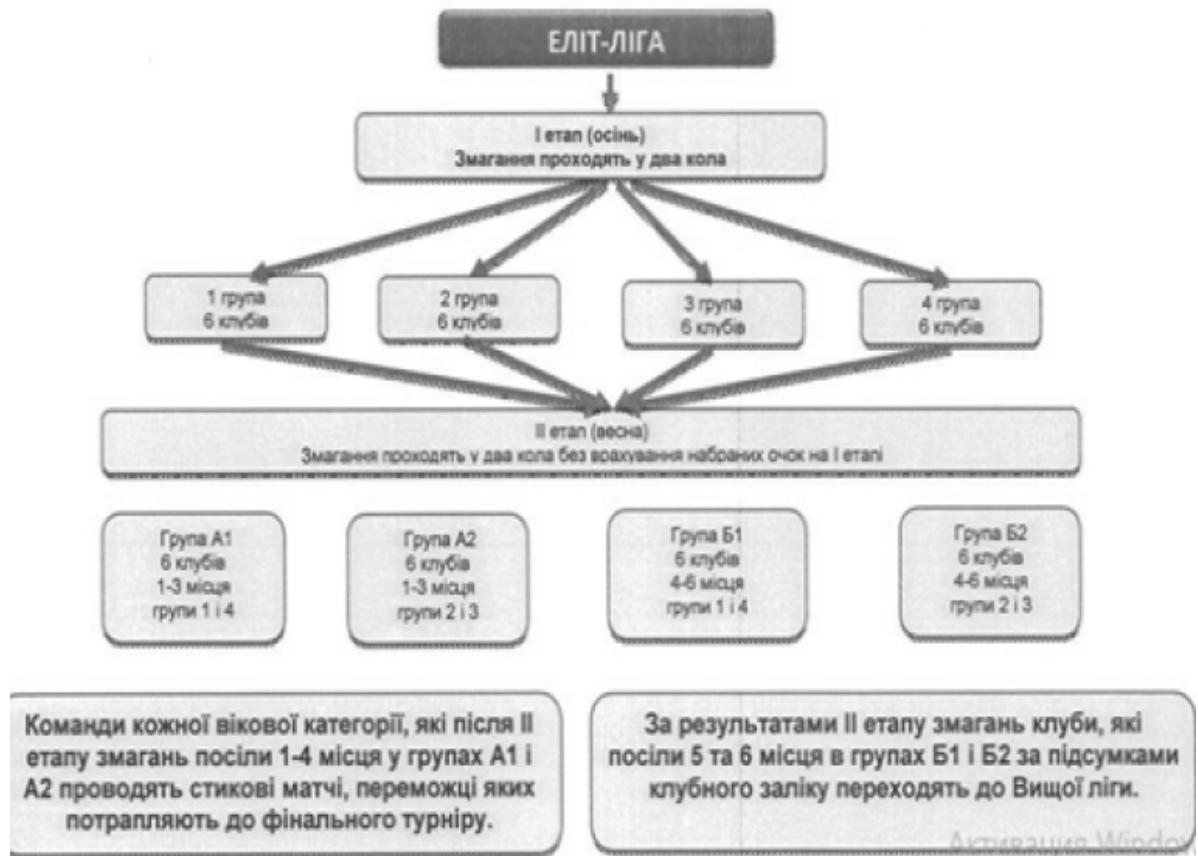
ЕЛІТ-ЛІГА

І етап (осінь)
Змагання проходять у два кола

1 група
6 клубів

2 група
6 клубів

3 група
6 клубів

4 група
6 клубів

ІІ етап (весна)
Змагання проходять у два кола без врахування набраних очок на І етапі

Група А1
6 клубів
1-3 місця
групи 1 і 4

Група А2
6 клубів
1-3 місця
групи 2 і 3

Група Б1
6 клубів
4-6 місця
групи 1 і 4

Група Б2
6 клубів
4-6 місця
групи 2 і 3

Команди кожної вікової категорії, які після ІІ етапу змагань посіли 1-4 місця у групах А1 і А2 проводять стикові матчі, переможці яких потрапляють до фінального турніру.

За результатами ІІ етапу змагань клуби, які посіли 5 та 6 місця в групах Б1 і Б2 за підсумками клубного заліку переходять до Вищої ліги.

Активация Windo